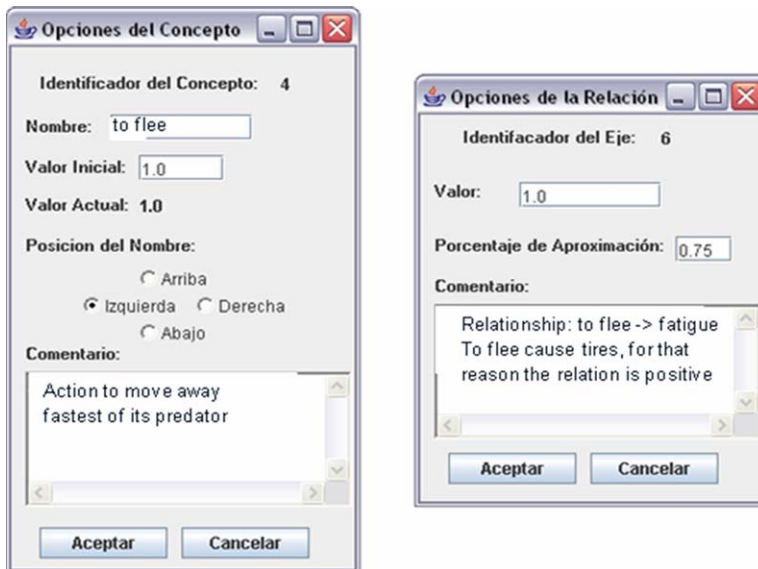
Opciones del Concepto

Identificador del Concepto: 4

Nombre: to flee

Valor Inicial: 1.0

Valor Actual: 1.0

Posicion del Nombre:

Arriba

Izquierda Derecha

Abajo

Comentario:

Action to move away fastest of its predator

Aceptar Cancelar

Opciones de la Relación

Identifacador del Eje: 6

Valor: 1.0

Porcentaje de Aproximación: 0.75

Comentario:

Relationship: to flee -> fatigue
To flee cause tires, for that reason the relation is positive

Aceptar Cancelar